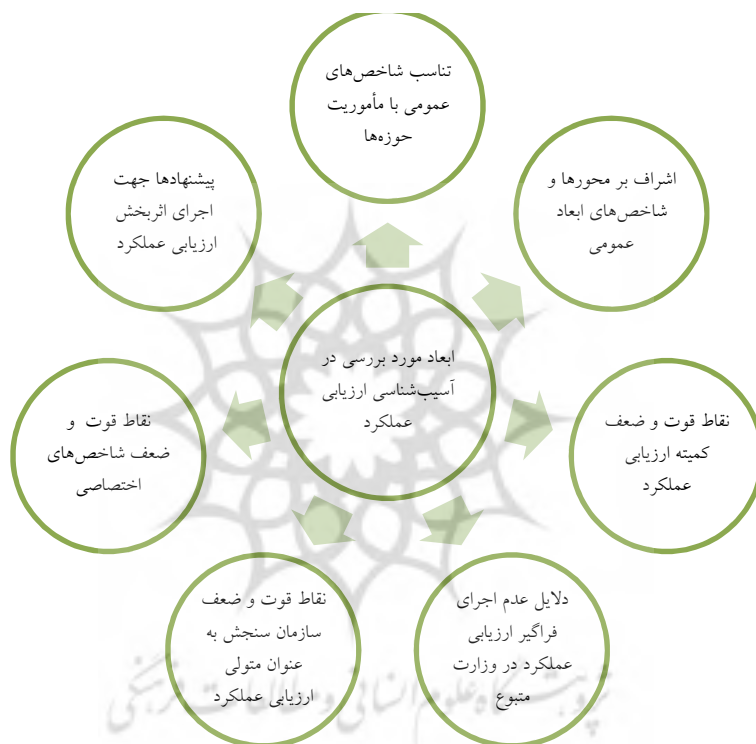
ابعاد مورد بررسی در آسیب‌شناسی ارزیابی عملکرد

تناسب شاخص‌های عمومی با مأموریت حوزه‌ها

اشراف بر محورها و شاخص‌های ابعاد عمومی

نقاط قوت و ضعف کمیته ارزیابی عملکرد

دلایل عدم اجرای فراگیر ارزیابی عملکرد در وزارت متبوع

نقاط قوت و ضعف سازمان سنجش به عنوان متولی ارزیابی عملکرد

نقاط قوت و ضعف شاخص‌های اختصاصی

پیشنهادها جهت اجرای اثربخش ارزیابی عملکرد

پرتال جامع علوم انسانی و مطالعات فرهنگی